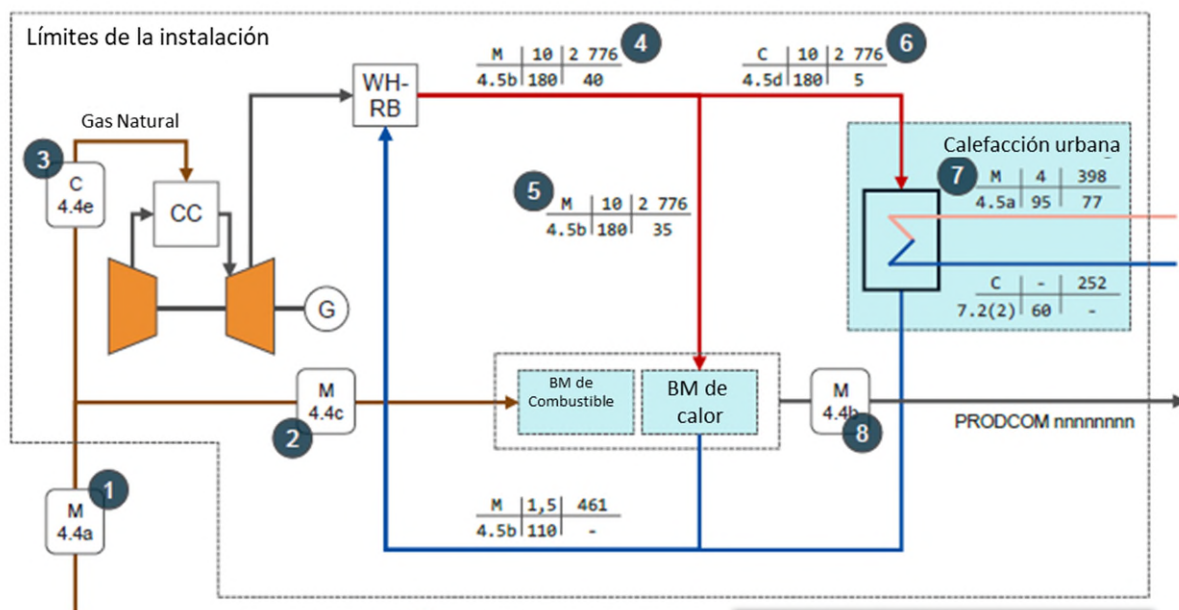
Límites de la instalación

Gas Natural

3
C
4.4e

CC

G

WH-RB

4
| M | 10 | 2 776 |
|---|---|---|
| 4.5b | 180 | 40 |

6
| C | 10 | 2 776 |
|---|---|---|
| 4.5d | 180 | 5 |

5
| M | 10 | 2 776 |
|---|---|---|
| 4.5b | 180 | 35 |

Calefacción urbana

7
| M | 4 | 398 |
|---|---|---|
| 4.5a | 95 | 77 |

| C | - | 252 |
|---|---|---|
| 7.2(2) | 60 | - |

M
4.4c
2

BM de Combustible

BM de calor

M
4.4b
8

PRODCOM nnnnnnnn

| M | 1,5 | 461 |
|---|---|---|
| 4.5b | 110 | - |

1
M
4.4a